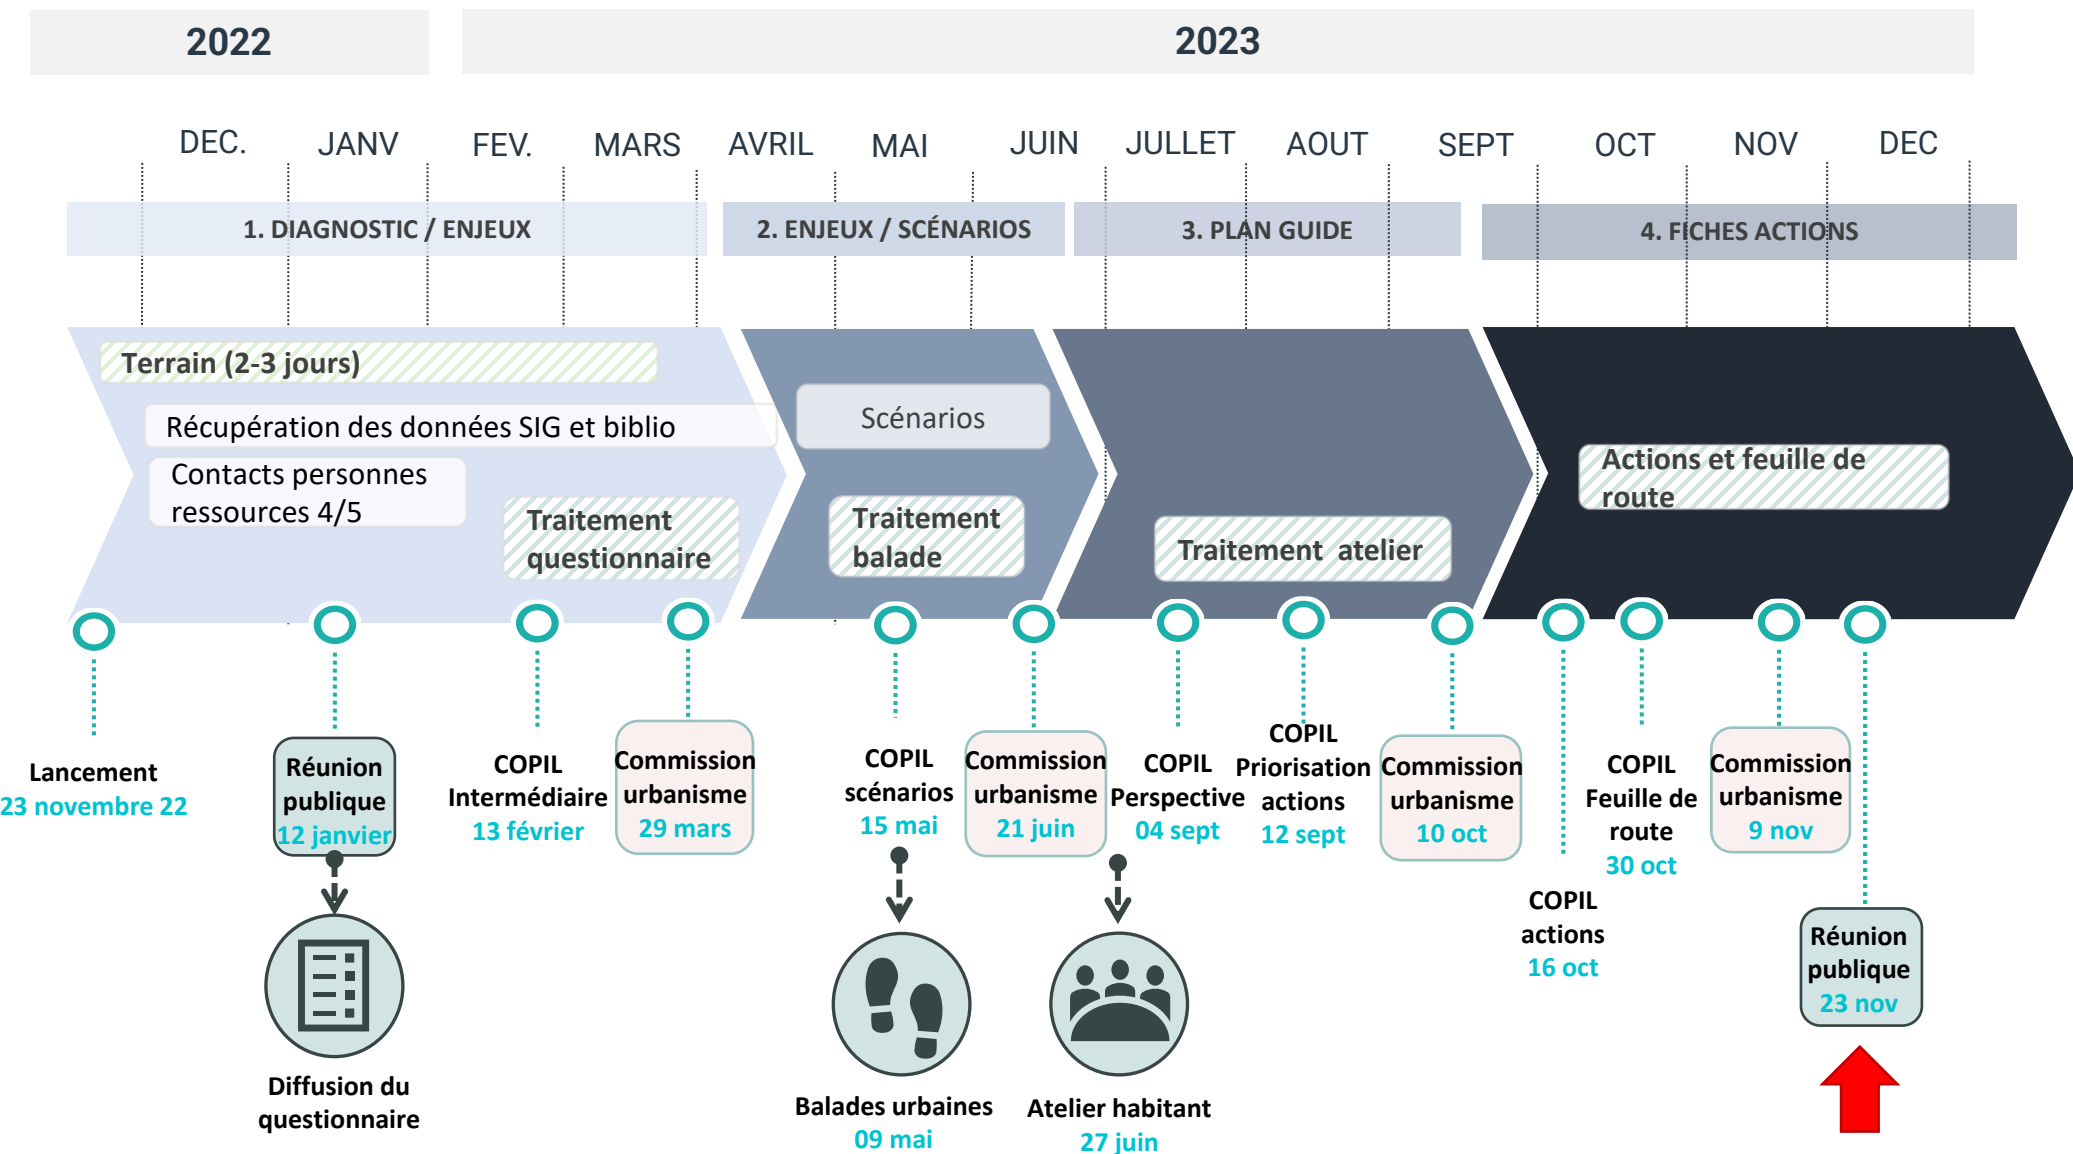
2022

2023

DEC. JANV FEV. MARS AVRIL MAI JUIN JULLET AOUT SEPT OCT NOV DEC

1. DIAGNOSTIC / ENJEUX

2. ENJEUX / SCÉNARIOS

3. PLAN GUIDE

4. FICHES ACTIONS

Terrain (2-3 jours)

Récupération des données SIG et biblio

Contacts personnes ressources 4/5

Traitement questionnaire

Scénarios

Traitement balade

Traitement atelier

Actions et feuille de route

Lancement
23 novembre 22

Réunion publique
12 janvier

Diffusion du questionnaire

COPIL Intermédiaire
13 février

Commission urbanisme
29 mars

COPIL scénarios
15 mai

Balades urbaines
09 mai

Commission urbanisme
21 juin

Atelier habitant
27 juin

COPIL Perspective
04 sept

COPIL Priorisation actions
12 sept

Commission urbanisme
10 oct

COPIL actions
16 oct

COPIL Feuille de route
30 oct

Commission urbanisme
9 nov

Réunion publique
23 nov